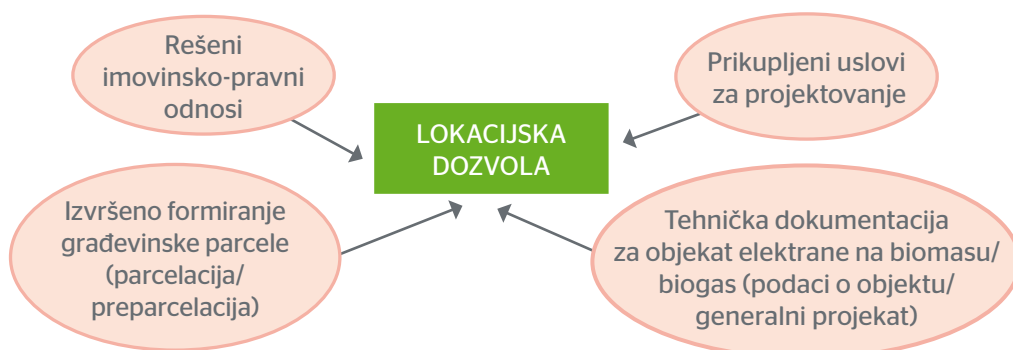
Rešeni imovinsko-pravni odnosi

Prikupljeni uslovi za projektovanje

LOKACIJSKA DOZVOLA

Izvršeno formiranje građevinske parcele (parcelacija/ preparcelacija)

Tehnička dokumentacija za objekat elektrane na biomasu/ biogas (podaci o objektu/ generalni projekat)